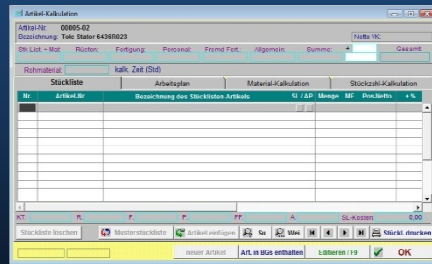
Artikel-Kalkulation

Artikel-Nr. 00005-02
Bezeichnung Teile Stator 6438R023

Netto VK

Stk List. + Mat. Rüsten Fertigung Personal Fremd Fert. Allgemein Summe + Gesamt

Rohmaterial kalk. Zeit (Std)

Stückliste | Arbeitsplan | Material-Kalkulation | Stückzahl-Kalkulation

| Nr. | Artikel-Nr | Bezeichnung des Stücklisten Artikels | S/ AP | Menge | ME | Pos.Wert | + % |
|---|---|---|---|---|---|---|---|

KT. R. F. P. FF. A. SL-Kosten 0,00

Stückliste löschen | Musterstückliste | Artikel einfügen | Su | Wei | Stückl. drucken

neuer Artikel | Art. in Bgs enthalten | Editieren / F9 | OK